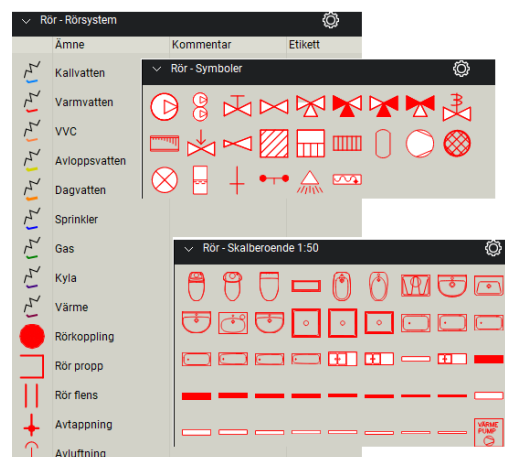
Rör - Rörsystem

| Ämne | Kommentar | Etikett |
|---|---|---|
| Kallvatten | | |
| Varmvatten | | |
| VVC | | |
| Avloppsvatten | | |
| Dagvatten | | |
| Sprinkler | | |
| Gas | | |
| Kyla | | |
| Värme | | |
| Rörkoppling | | |
| Rör propp | | |
| Rör flens | | |
| Avtappning | | |
| Avluftning | | |

Rör - Symboler

Rör - Skalberoende 1:50

VÄRME PUMP